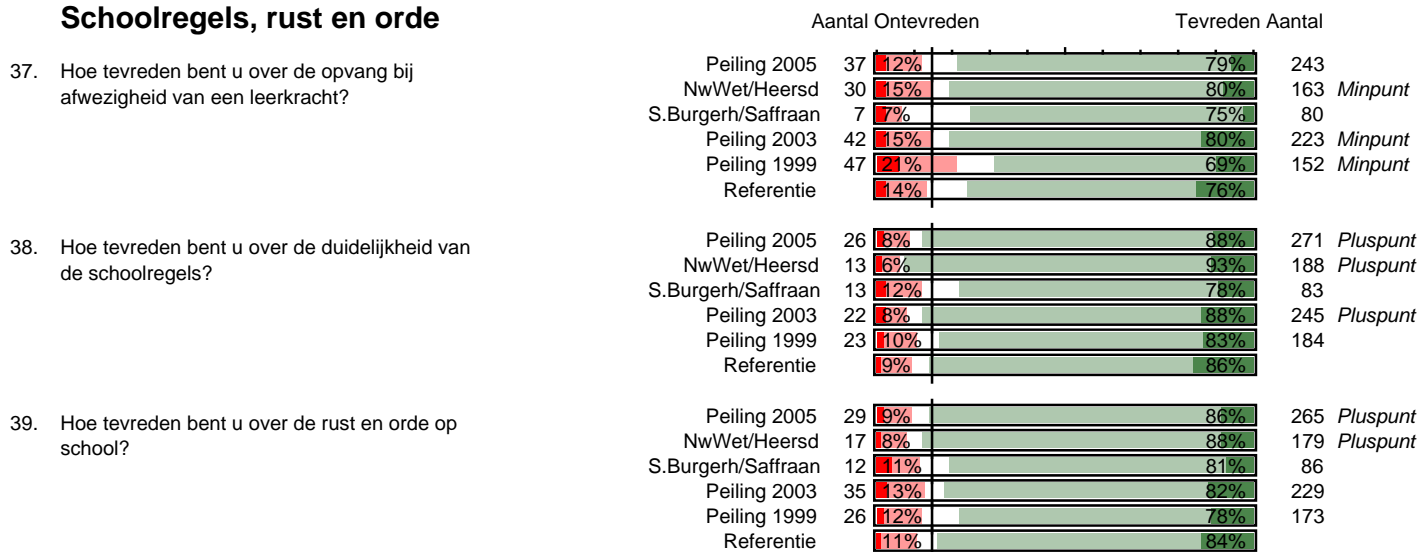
Schoolregels, rust en orde

Aantal Ontevreden Tevreden Aantal

37. Hoe tevreden bent u over de opvang bij afwezigheid van een leerkracht?

| | Aantal | Ontevreden | Tevreden | Aantal | |
|---|---|---|---|---|---|
| Peiling 2005 | 37 | 12% | 79% | 243 | |
| NwWet/Heersd | 30 | 15% | 80% | 163 | Minpunt |
| S.Burgerh/Saffraan | 7 | 7% | 75% | 80 | |
| Peiling 2003 | 42 | 15% | 80% | 223 | Minpunt |
| Peiling 1999 | 47 | 21% | 69% | 152 | Minpunt |
| Referentie | | 14% | 76% | | |

38. Hoe tevreden bent u over de duidelijkheid van de schoolregels?

| | Aantal | Ontevreden | Tevreden | Aantal | |
|---|---|---|---|---|---|
| Peiling 2005 | 26 | 8% | 88% | 271 | Pluspunt |
| NwWet/Heersd | 13 | 6% | 93% | 188 | Pluspunt |
| S.Burgerh/Saffraan | 13 | 12% | 78% | 83 | |
| Peiling 2003 | 22 | 8% | 88% | 245 | Pluspunt |
| Peiling 1999 | 23 | 10% | 83% | 184 | |
| Referentie | | 9% | 86% | | |

39. Hoe tevreden bent u over de rust en orde op school?

| | Aantal | Ontevreden | Tevreden | Aantal | |
|---|---|---|---|---|---|
| Peiling 2005 | 29 | 9% | 86% | 265 | Pluspunt |
| NwWet/Heersd | 17 | 8% | 88% | 179 | Pluspunt |
| S.Burgerh/Saffraan | 12 | 11% | 81% | 86 | |
| Peiling 2003 | 35 | 13% | 82% | 229 | |
| Peiling 1999 | 26 | 12% | 78% | 173 | |
| Referentie | | 11% | 84% | | |